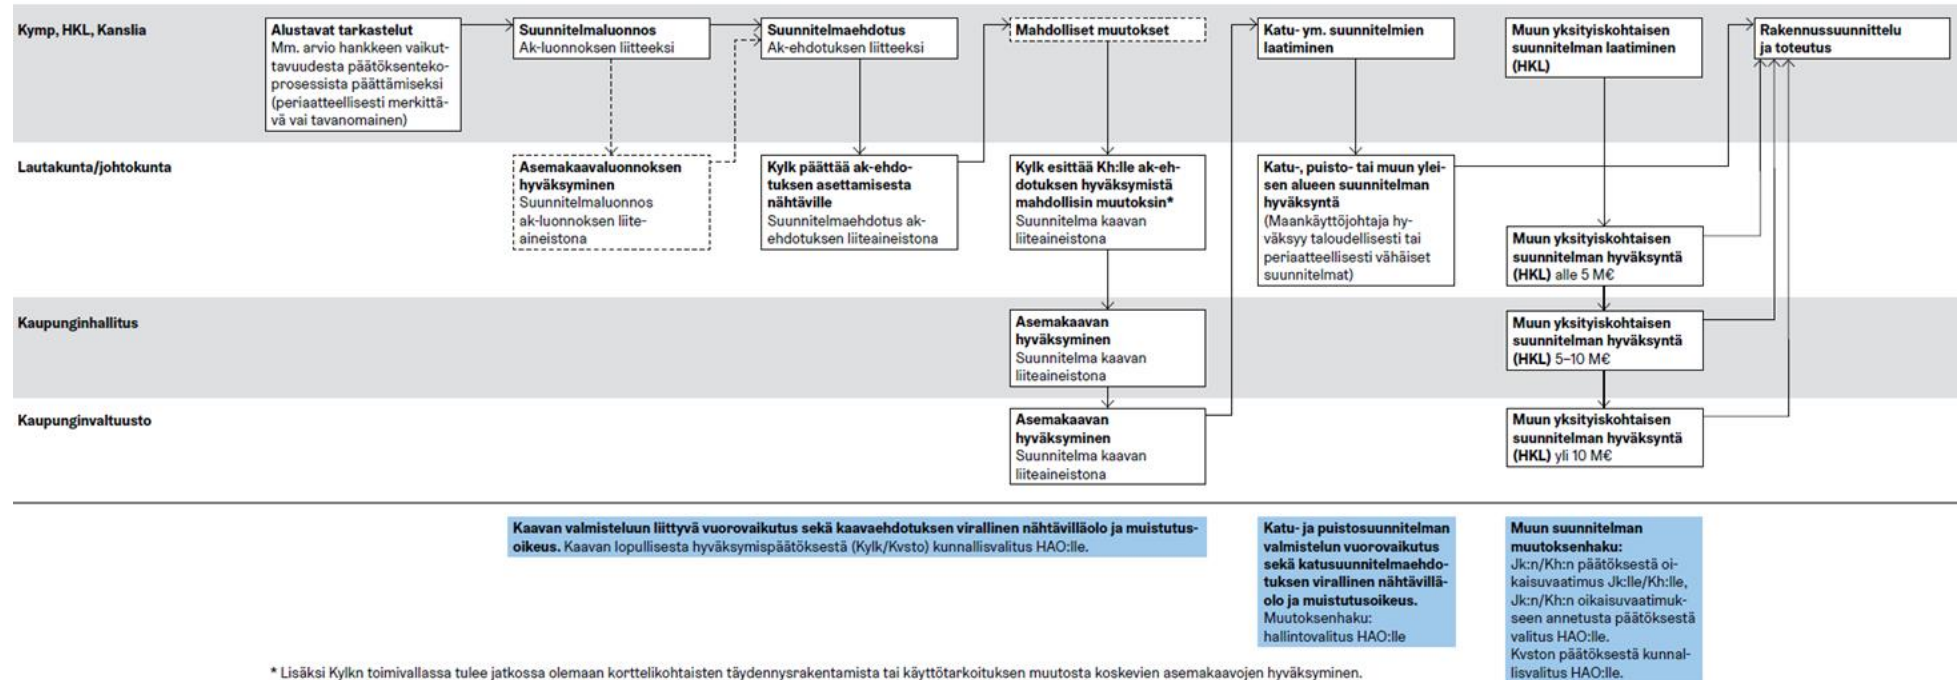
Kymp, HKL, Kanslia

Alustavat tarkastelut
Mm. arvio hankkeen vaikuttavuudesta päätöksentekoprosessista päättämiseksi (periaatteellisesti merkittävä vai tavanomainen)

Suunnitelmaluonnos
Ak-luonnoksen liitteeksi

Suunnitelmaehdotus
Ak-ehdotuksen liitteeksi

Mahdolliset muutokset

Katu- ym. suunnitelmien laatiminen

Muun yksityiskohtaisen suunnitelman laatiminen (HKL)

Rakennussuunnittelu ja toteutus

Lautakunta/johtokunta

Asemakaavaluonnoksen hyväksyminen
Suunnitelmaluonnos ak-luonnoksen liiteaineistona

Kylk päättää ak-ehdotuksen asettamisesta nähtäville
Suunnitelmaehdotus ak-ehdotuksen liiteaineistona

Kylk esittää Kh:lle ak-ehdotuksen hyväksymistä mahdollisin muutoksin*
Suunnitelma kaavan liiteaineistona

Katu-, puisto- tai muun yleisen alueen suunnitelman hyväksyntä
(Maankäyttöjohtaja hyväksyy taloudellisesti tai periaatteellisesti vähäiset suunnitelmat)

Muun yksityiskohtaisen suunnitelman hyväksyntä (HKL) alle 5 M€

Kaupunginhallitus

Asemakaavan hyväksyminen
Suunnitelma kaavan liiteaineistona

Muun yksityiskohtaisen suunnitelman hyväksyntä (HKL) 5–10 M€

Kaupunginvaltuusto

Asemakaavan hyväksyminen
Suunnitelma kaavan liiteaineistona

Muun yksityiskohtaisen suunnitelman hyväksyntä (HKL) yli 10 M€

Kaavan valmisteluun liittyvä vuorovaikutus sekä kaavaehdotuksen virallinen nähtävilläolo ja muistutusoikeus. Kaavan lopullisesta hyväksymispäätöksestä (Kylk/Kvsto) kunnallisvalitus HAO:lle.

Katu- ja puistosuunnitelman valmistelun vuorovaikutus sekä katusuunnitelmaehdotuksen virallinen nähtävilläolo ja muistutusoikeus. Muutoksenhaku: hallintovalitus HAO:lle

Muun suunnitelman muutoksenhaku:
Jk:n/Kh:n päätöksestä oikaisuvaatimus Jk:lle/Kh:lle, Jk:n/Kh:n oikaisuvaatimukseen annetusta päätöksestä valitus HAO:lle.
Kvston päätöksestä kunnallisvalitus HAO:lle.

* Lisäksi Kylkn toimivallassa tulee jatkossa olemaan korttelikohtaisten täydennysrakentamista tai käyttötarkoituksen muutosta koskevien asemakaavojen hyväksyminen.